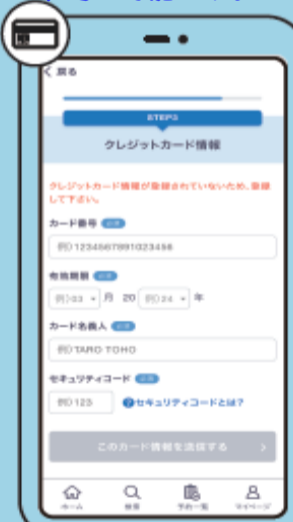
< 戻る

STEP3

クレジットカード情報

クレジットカード情報が登録されていないため、登録して下さい。

カード番号 必須

例)1234567891023456

有効期限 必須

例)03 月 20 例)24 年

カード名義人 必須

例)TARO TOHO

セキュリティコード 必須

例)123

セキュリティコードとは?

このカード情報を送信する >

ホーム 検索 予約一覧 マイページ